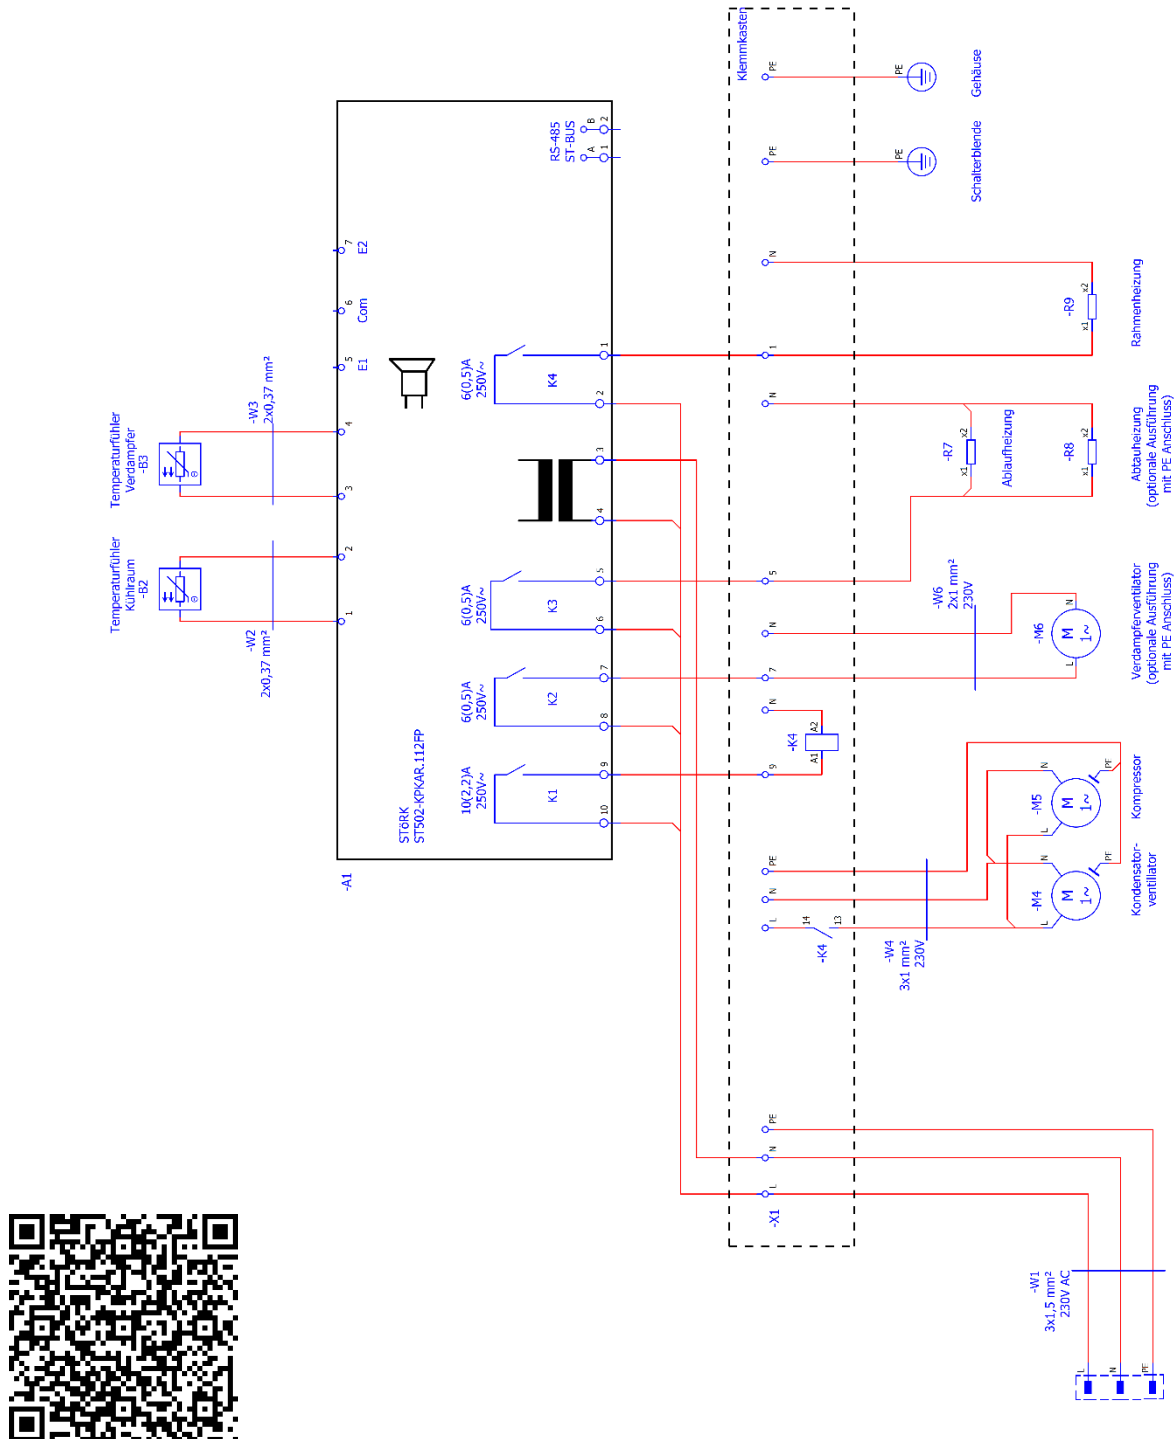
Klemmkasten

PE
PE
Gehäuse

PE
PE
Schalterblende

RS-485
ST-BUS
A
B
1
2

N
x2
-R9
x1
Rahmenheizung

1
1

7
E2
6
Com
5
E1

6(0,5)A
250V~
K4

2
N
-R7
x1
x2
Ablaufheizung
-R8
x1
x2
Abtauheizung
(optionale Ausführung
mit PE Anschluss)

3
4

-W3
2x0,37 mm²

Temperaturfühler
Verdampfer
-B3

4
3

Temperaturfühler
Kühlraum
-B2

2
1

-W2
2x0,37 mm²

6(0,5)A
250V~
K3
5
5
6
N
-W6
2x1 mm²
230V
-M6
M
1~
N
L
Verdampferventilator
(optionale Ausführung
mit PE Anschluss)

6(0,5)A
250V~
K2
7
7
8
N
-K4
A2
A1

10(2,2)A
250V~
K1
9
9
10

ST6RK
ST502-KPKAR.112FP

-A1

PE
N
L
14
13
-K4
-W4
3x1 mm²
230V

-M5
M
1~
N
L
PE
Kompressor

-M4
M
1~
N
L
PE
Kondensator-
ventilator

PE
N
L
-X1

-W1
3x1,5 mm²
230V AC
L
N
PE